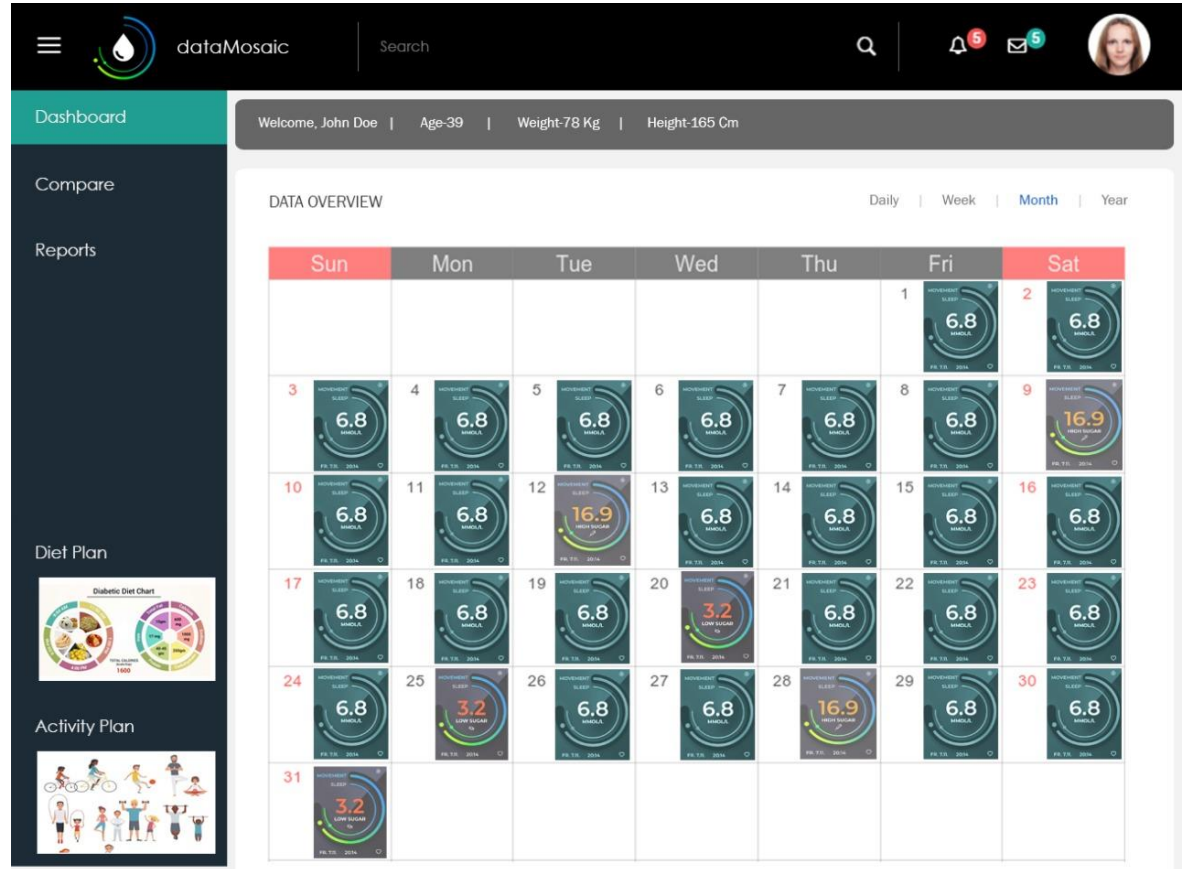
dataMosaic

Search

5 5

Dashboard

Compare

Reports

Diet Plan

Diabetic Diet Chart

1600

Activity Plan

Welcome, John Doe | Age-39 | Weight-78 Kg | Height-165 Cm

DATA OVERVIEW

Daily | Week | Month | Year

| Sun | Mon | Tue | Wed | Thu | Fri | Sat |
|---|---|---|---|---|---|---|
| | | | | | 1 6.8 MMOL/L | 2 6.8 MMOL/L |
| 3 6.8 MMOL/L | 4 6.8 MMOL/L | 5 6.8 MMOL/L | 6 6.8 MMOL/L | 7 6.8 MMOL/L | 8 6.8 MMOL/L | 9 16.9 HIGH SUGAR |
| 10 6.8 MMOL/L | 11 6.8 MMOL/L | 12 16.9 HIGH SUGAR | 13 6.8 MMOL/L | 14 6.8 MMOL/L | 15 6.8 MMOL/L | 16 6.8 MMOL/L |
| 17 6.8 MMOL/L | 18 6.8 MMOL/L | 19 6.8 MMOL/L | 20 3.2 LOW SUGAR | 21 6.8 MMOL/L | 22 6.8 MMOL/L | 23 6.8 MMOL/L |
| 24 6.8 MMOL/L | 25 3.2 LOW SUGAR | 26 6.8 MMOL/L | 27 6.8 MMOL/L | 28 16.9 HIGH SUGAR | 29 6.8 MMOL/L | 30 6.8 MMOL/L |
| 31 3.2 LOW SUGAR | | | | | | |